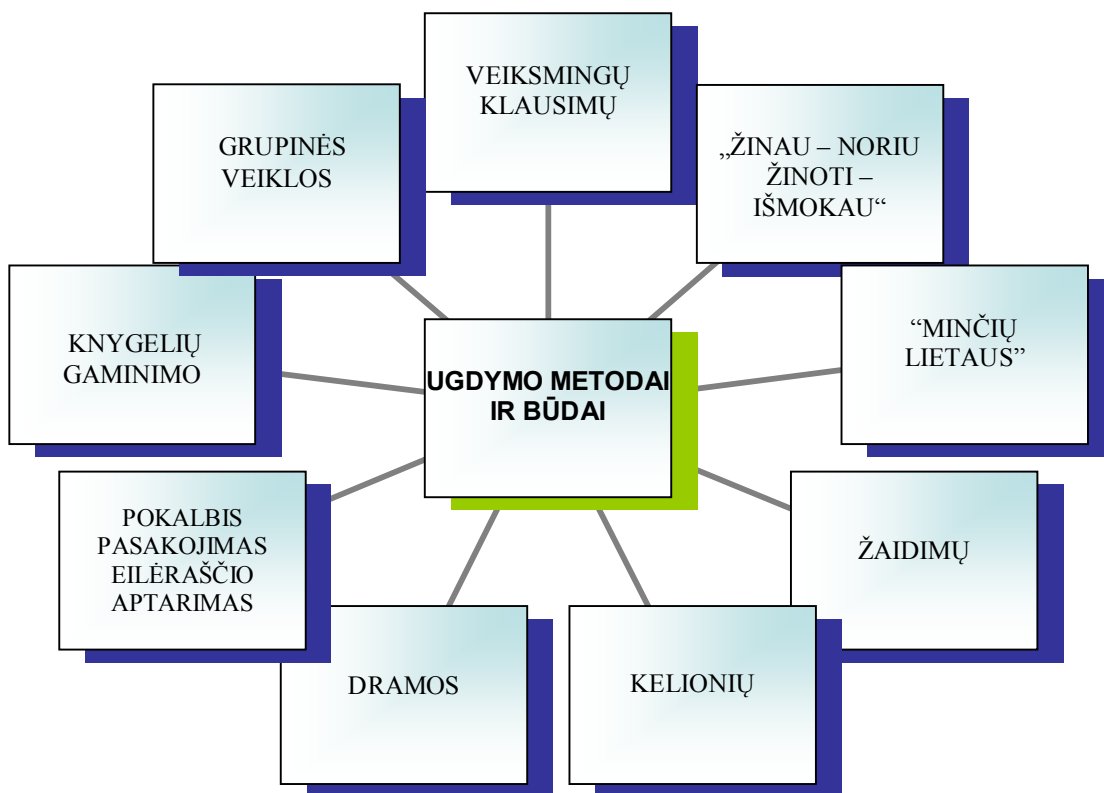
UGDYMO METODAI IR BŪDAI

VEIKSMINGŲ KLAUSIMŲ

„ŽINAU – NORIU ŽINOTI – IŠMOKAU“

“MINČIŲ LIETAUS”

ŽAIDIMŲ

KELIONIŲ

DRAMOS

POKALBIS PASAKOJIMAS EILĖRAŠČIO APTARIMAS

KNYGELIŲ GAMINIMO

GRUPINĖS VEIKLOS